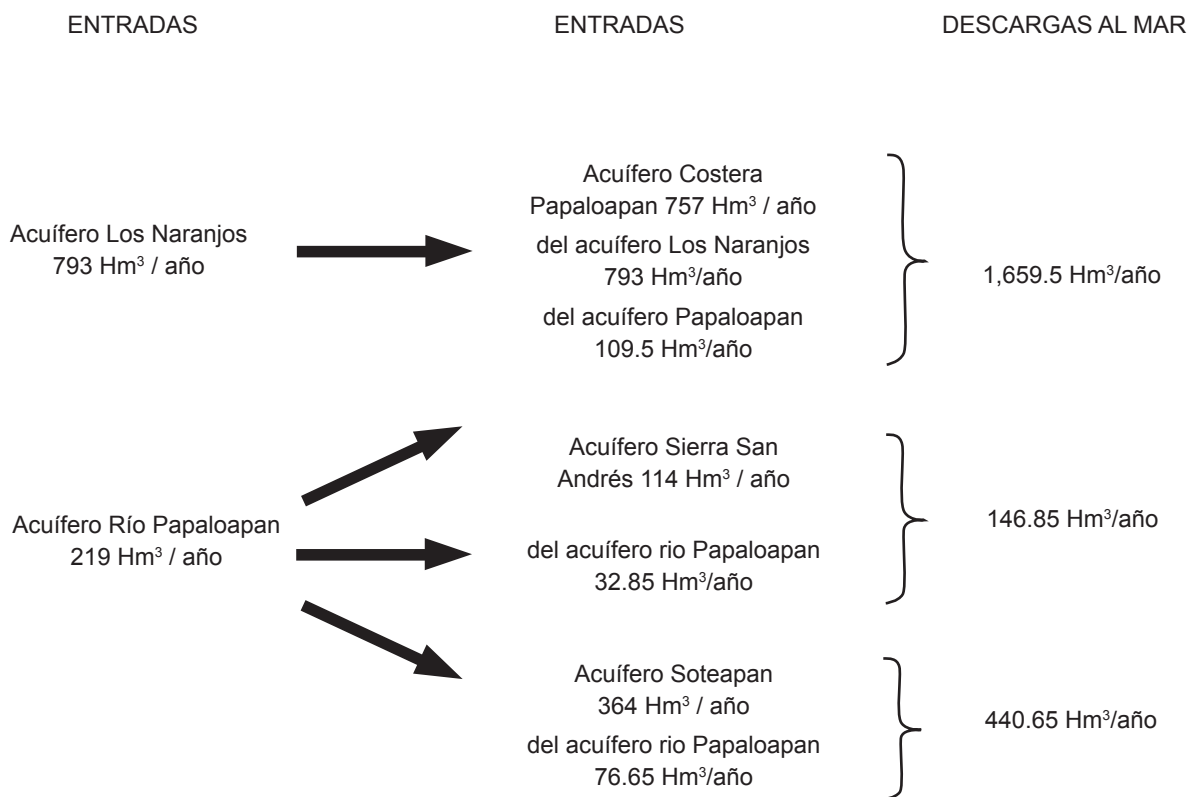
ENTRADAS

ENTRADAS

DESCARGAS AL MAR

Acuífero Los Naranjos 793 Hm$^3$ / año

Acuífero Costera Papaloapan 757 Hm$^3$ / año

del acuífero Los Naranjos 793 Hm$^3$/año

del acuífero Papaloapan 109.5 Hm$^3$/año

1,659.5 Hm$^3$/año

Acuífero Río Papaloapan 219 Hm$^3$ / año

Acuífero Sierra San Andrés 114 Hm$^3$ / año

del acuífero rio Papaloapan 32.85 Hm$^3$/año

146.85 Hm$^3$/año

Acuífero Soteapan 364 Hm$^3$ / año

del acuífero rio Papaloapan 76.65 Hm$^3$/año

440.65 Hm$^3$/año